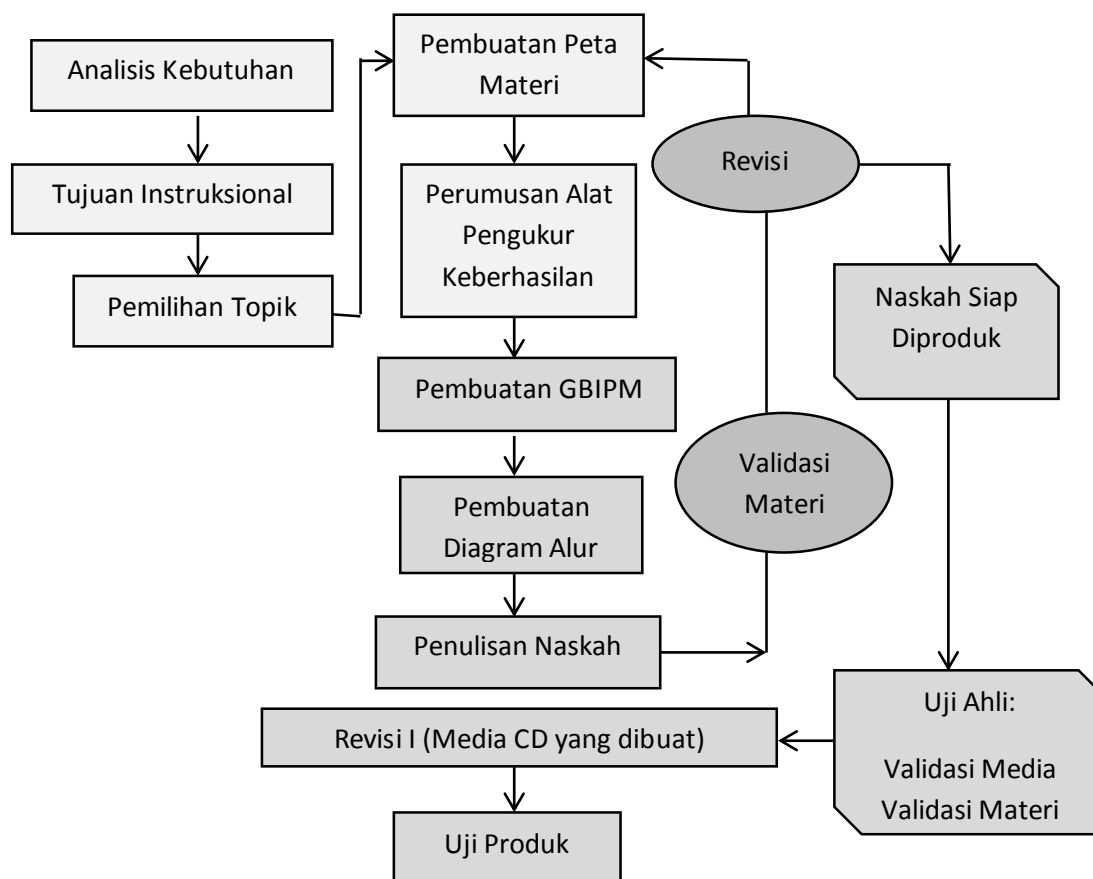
Analisis Kebutuhan

Tujuan Instruksional

Pemilihan Topik

Pembuatan Peta Materi

Perumusan Alat Pengukur Keberhasilan

Pembuatan GBIPM

Pembuatan Diagram Alur

Penulisan Naskah

Revisi

Validasi Materi

Naskah Siap Diproduk

Uji Ahli:

Validasi Media
Validasi Materi

Revisi I (Media CD yang dibuat)

Uji Produk